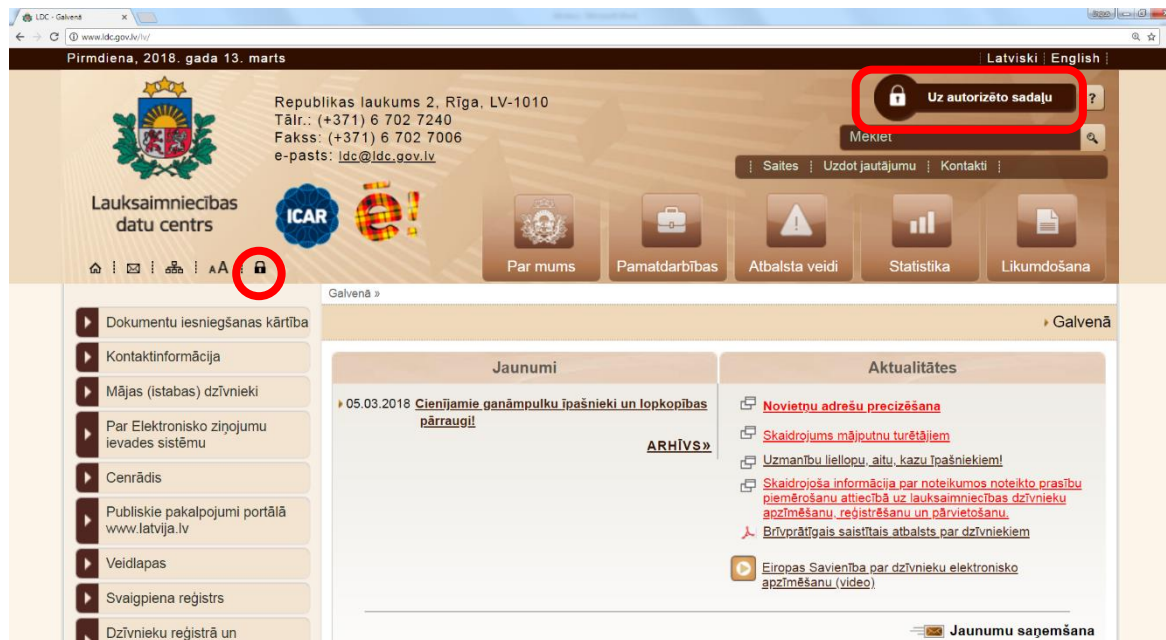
LDC - Galvenā

www.ldc.gov.lv/lv/

Pirmdiena, 2018. gada 13. marts

Latviski | English

Republikas laukums 2, Rīga, LV-1010
Tālr.: (+371) 6 702 7240
Fakss: (+371) 6 702 7006
e-pasts: ldc@ldc.gov.lv

Uz autorizēto sadaļu

?

Meklēt

Saites | Uzdot jautājumu | Kontakti

Lauksaimniecības datu centrs

ICAR

ē!

Par mums

Pamatdarbības

Atbalsta veidi

Statistika

Likumdošana

AA

Galvenā »

Dokumentu iesniegšanas kārtība

Kontaktinformācija

Mājas (istabas) dzīvnieki

Par Elektronisko ziņojumu ievades sistēmu

Cenrādis

Publiskie pakalpojumi portālā www.latvija.lv

Veidlapas

Svaigpiena reģistrs

Dzīvnieku reģistrā un

Galvenā

Jaunumi

05.03.2018 Cienījamie ganāmpulku īpašnieki un lopkopības pārraugi!

ARHĪVS»

Aktualitātes

Novietņu adrešu precizēšana

Skaidrojums mājputnu turētājiem

Uzmanību liellopu, aitu, kazu īpašniekiem!

Skaidrojošā informācija par noteikumos noteikto prasību piemērošanu attiecībā uz lauksaimniecības dzīvnieku apzīmēšanu, reģistrēšanu un pārvietošanu.

Brīvprātīgais saistītais atbalsts par dzīvniekiem

Eiropas Savienība par dzīvnieku elektronisko apzīmēšanu (video)

Jaunumu saņemšana